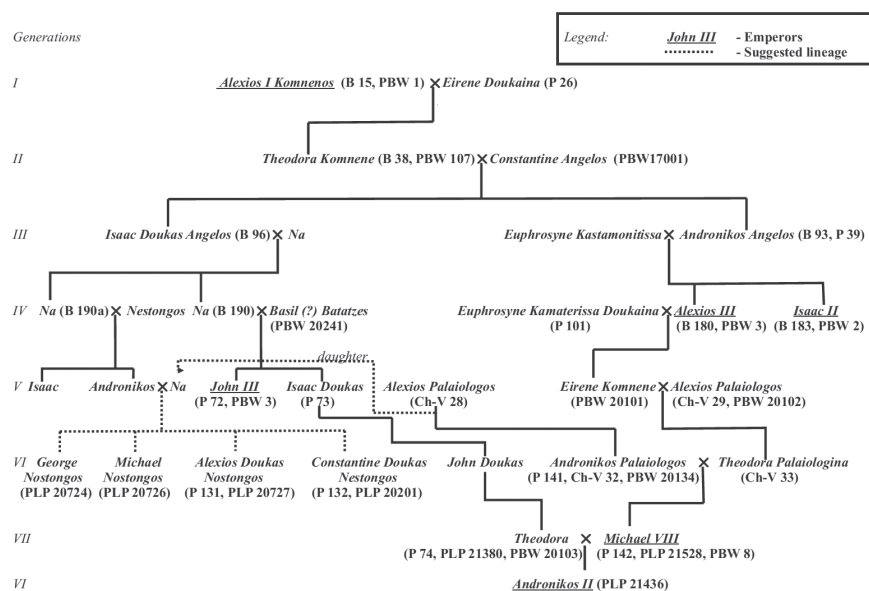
Generations

Legend: John III - Emperors
- Suggested lineage

I Alexios I Komnenos (B 15, PBW 1) × Eirene Doukaina (P 26)

II Theodora Komnene (B 38, PBW 107) × Constantine Angelos (PBW17001)

III Isaac Doukas Angelos (B 96) × Na

Euphrosyne Kastamonitissa × Andronikos Angelos (B 93, P 39)

IV Na (B 190a) × Nestongos Na (B 190) × Basil (?) Batatzes (PBW 20241)

Euphrosyne Kamateríssa Doukaina × Alexios III (B 180, PBW 3) (P 101)

Isaac II (B 183, PBW 2)

daughter

V Isaac Andronikos × Na John III (P 72, PBW 3) Isaac Doukas (P 73) Alexios Palaiologos (Ch-V 28)

Eirene Komnene × Alexios Palaiologos (PBW 20101) (Ch-V 29, PBW 20102)

VI George Nostongos (PLP 20724) Michael Nostongos (PLP 20726) Alexios Doukas Nostongos (P 131, PLP 20727) Constantine Doukas Nestongos (P 132, PLP 20201) John Doukas Andronikos Palaiologos (P 141, Ch-V 32, PBW 20134) × Theodora Palaiologina (Ch-V 33)

VII Theodora (P 74, PLP 21380, PBW 20103) × Michael VIII (P 142, PLP 21528, PBW 8)

VI Andronikos II (PLP 21436)